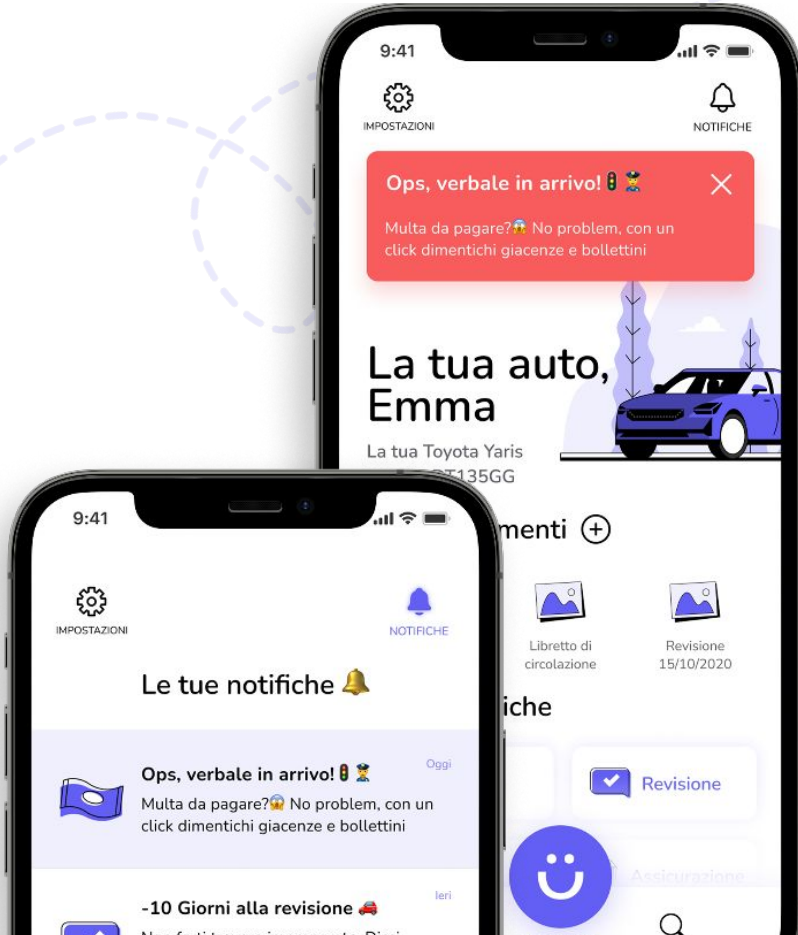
9:41

IMPOSTAZIONI

NOTIFICHE

Ops, verbale in arrivo! 🚦👮

Multa da pagare?😱 No problem, con un click dimentichi giacenze e bollettini

La tua auto, Emma

La tua Toyota Yaris

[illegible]T135GG

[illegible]menti

Libretto di circolazione

Revisione 15/10/2020

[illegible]iche

Revisione

Assicurazione

9:41

IMPOSTAZIONI

NOTIFICHE

Le tue notifiche 🔔

Ops, verbale in arrivo! 🚦👮

Oggi

Multa da pagare?😱 No problem, con un click dimentichi giacenze e bollettini

-10 Giorni alla revisione 🚗

Ieri

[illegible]